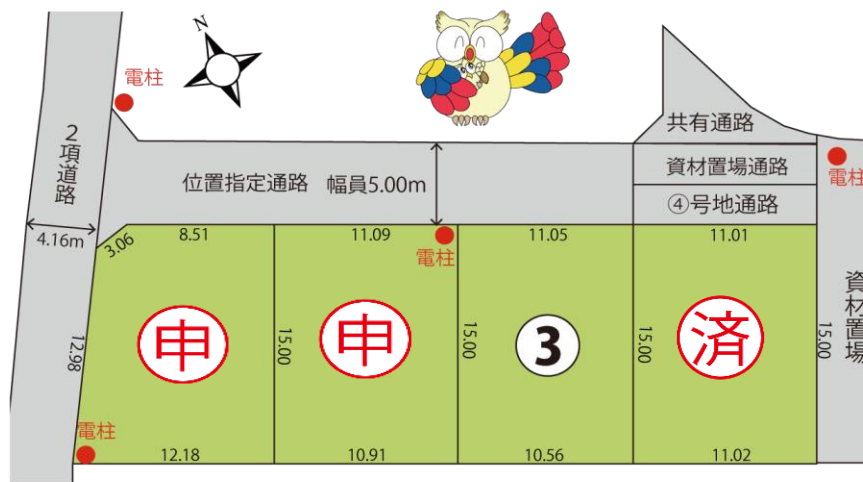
N

電柱

2項道路

4.16m

位置指定通路　幅員5.00m

共有通路

資材置場通路

④号地通路

電柱

電柱

3.06　8.51

11.09

11.05

11.01

12.98

15.00

15.00

15.00

15.00

申

申

3

済

資材置場

電柱

12.18

10.91

10.56

11.02